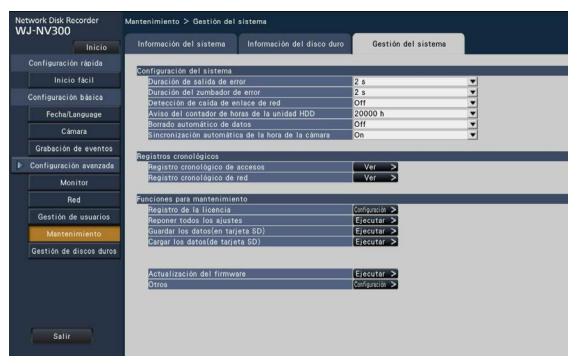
Network Disk Recorder
WJ-NV300

Inicio

Configuración rápida

Inicio fácil

Configuración básica

Fecha/Language

Cámara

Grabación de eventos

Configuración avanzada

Monitor

Red

Gestión de usuarios

Mantenimiento

Gestión de discos duros

Salir

Mantenimiento > Gestión del sistema

Información del sistema | Información del disco duro | Gestión del sistema

Configuración del sistema

| | |
|---|---|
| Duración de salida de error | 2 s |
| Duración del zumbador de error | 2 s |
| Detección de caída de enlace de red | Off |
| Aviso del contador de horas de la unidad HDD | 20000 h |
| Borrado automático de datos | Off |
| Sincronización automática de la hora de la cámara | On |

Registros cronológicos

| | |
|---|---|
| Registro cronológico de accesos | Ver > |
| Registro cronológico de red | Ver > |

Funciones para mantenimiento

| | |
|---|---|
| Registro de la licencia | Configuración > |
| Reponer todos los ajustes | Ejecutar > |
| Guardar los datos(en tarjeta SD) | Ejecutar > |
| Cargar los datos(de tarjeta SD) | Ejecutar > |

| | |
|---|---|
| Actualización del firmware | Ejecutar > |
| Otros | Configuración > |